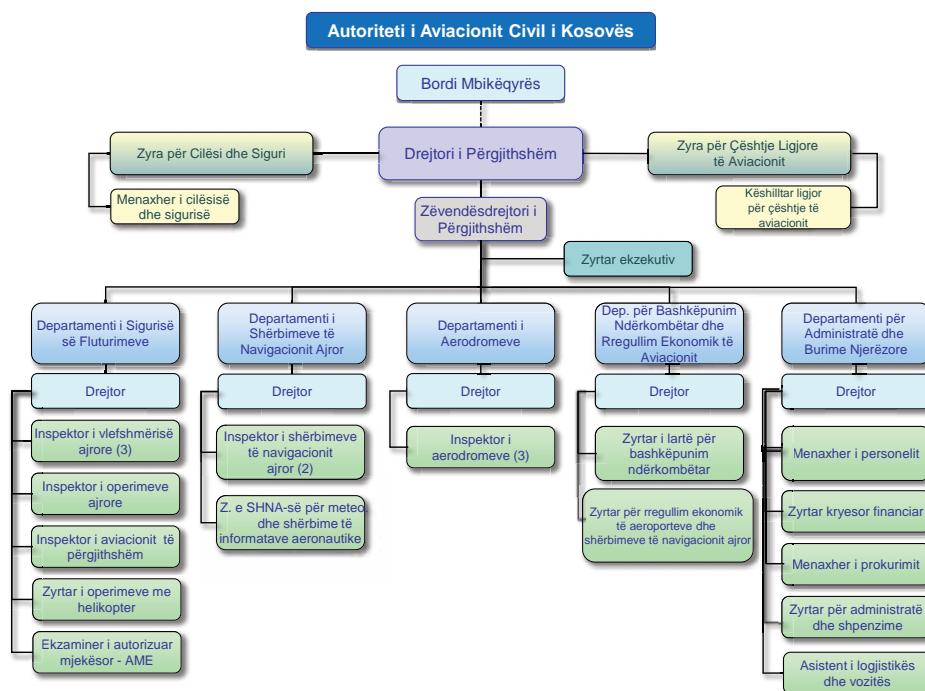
Autoriteti i Aviacionit Civil i Kosovës

Bordi Mbikëqyrës

Zyra për Cilësi dhe Siguri

Drejtori i Përgjithshëm

Zyra për Çështje Ligjore të Aviacionit

Menaxher i cilësisë dhe sigurisë

Këshilltar ligjor për çështje të aviacionit

Zëvendësdrejtori i Përgjithshëm

Zyrtar ekzekutiv

Departamenti i Sigurisë së Fluturimeve

Drejtor

Inspektor i vlefshmërisë ajrore (3)

Inspektor i operimeve ajrore

Inspektor i aviacionit të përgjithshëm

Zyrtar i operimeve me helikopter

Ekzaminer i autorizuar mjekësor - AME

Departamenti i Shërbimeve të Navigacionit Ajror

Drejtor

Inspektor i shërbimeve të navigacionit ajror (2)

Z. e SHNA-së për meteo. dhe shërbime të informatave aeronautike

Departamenti i Aerodromeve

Drejtor

Inspektor i aerodromeve (3)

Dep. për Bashkëpunim Ndërkombëtar dhe Rregullim Ekonomik të Aviacionit

Drejtor

Zyrtar i lartë për bashkëpunim ndërkombëtar

Zyrtar për rregullim ekonomik të aeroporteve dhe shërbimeve të navigacionit ajror

Departamenti për Administratë dhe Burime Njerëzore

Drejtor

Menaxher i personelit

Zyrtar kryesor financiar

Menaxher i prokurimit

Zyrtar për administratë dhe shpenzime

Asistent i logjistikës dhe vozitës